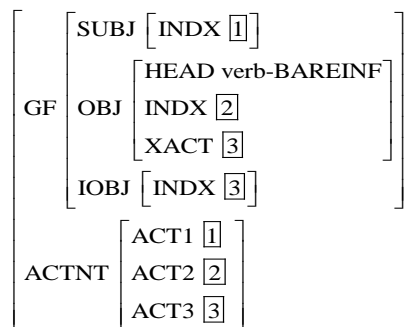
$\begin{bmatrix} \text{GF} & \begin{bmatrix} \text{SUBJ} & \begin{bmatrix} \text{INDX } \boxed{1} \end{bmatrix} \\ \text{OBJ} & \begin{bmatrix} \text{HEAD verb-BAREINF} \\ \text{INDX } \boxed{2} \\ \text{XACT } \boxed{3} \end{bmatrix} \\ \text{IOBJ} & \begin{bmatrix} \text{INDX } \boxed{3} \end{bmatrix} \end{bmatrix} \\ \text{ACTNT} & \begin{bmatrix} \text{ACT1 } \boxed{1} \\ \text{ACT2 } \boxed{2} \\ \text{ACT3 } \boxed{3} \end{bmatrix} \end{bmatrix}$